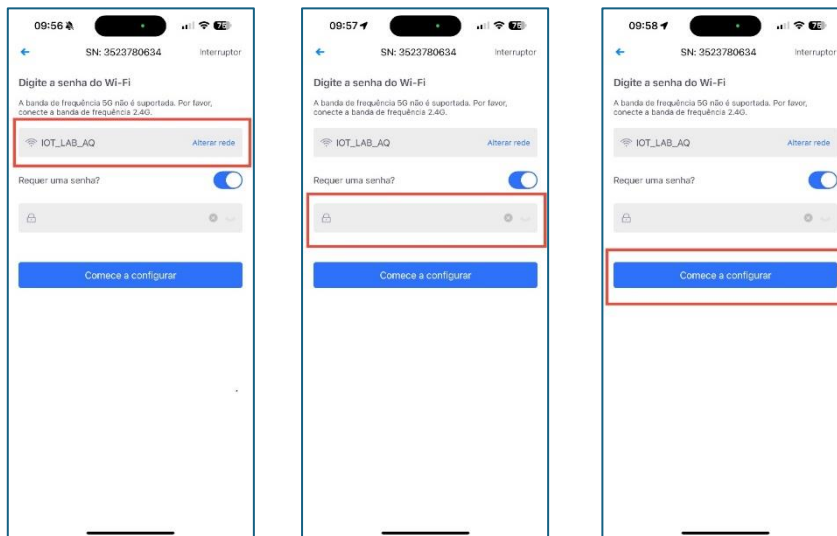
09:56

SN: 3523780634 Interruptor

Digite a senha do Wi-Fi

A banda de frequência 5G não é suportada. Por favor, conecte a banda de frequência 2.4G.

IOT_LAB_AQ Alterar rede

Requer uma senha?

Comece a configurar

09:57

SN: 3523780634 Interruptor

Digite a senha do Wi-Fi

A banda de frequência 5G não é suportada. Por favor, conecte a banda de frequência 2.4G.

IOT_LAB_AQ Alterar rede

Requer uma senha?

Comece a configurar

09:58

SN: 3523780634 Interruptor

Digite a senha do Wi-Fi

A banda de frequência 5G não é suportada. Por favor, conecte a banda de frequência 2.4G.

IOT_LAB_AQ Alterar rede

Requer uma senha?

Comece a configurar